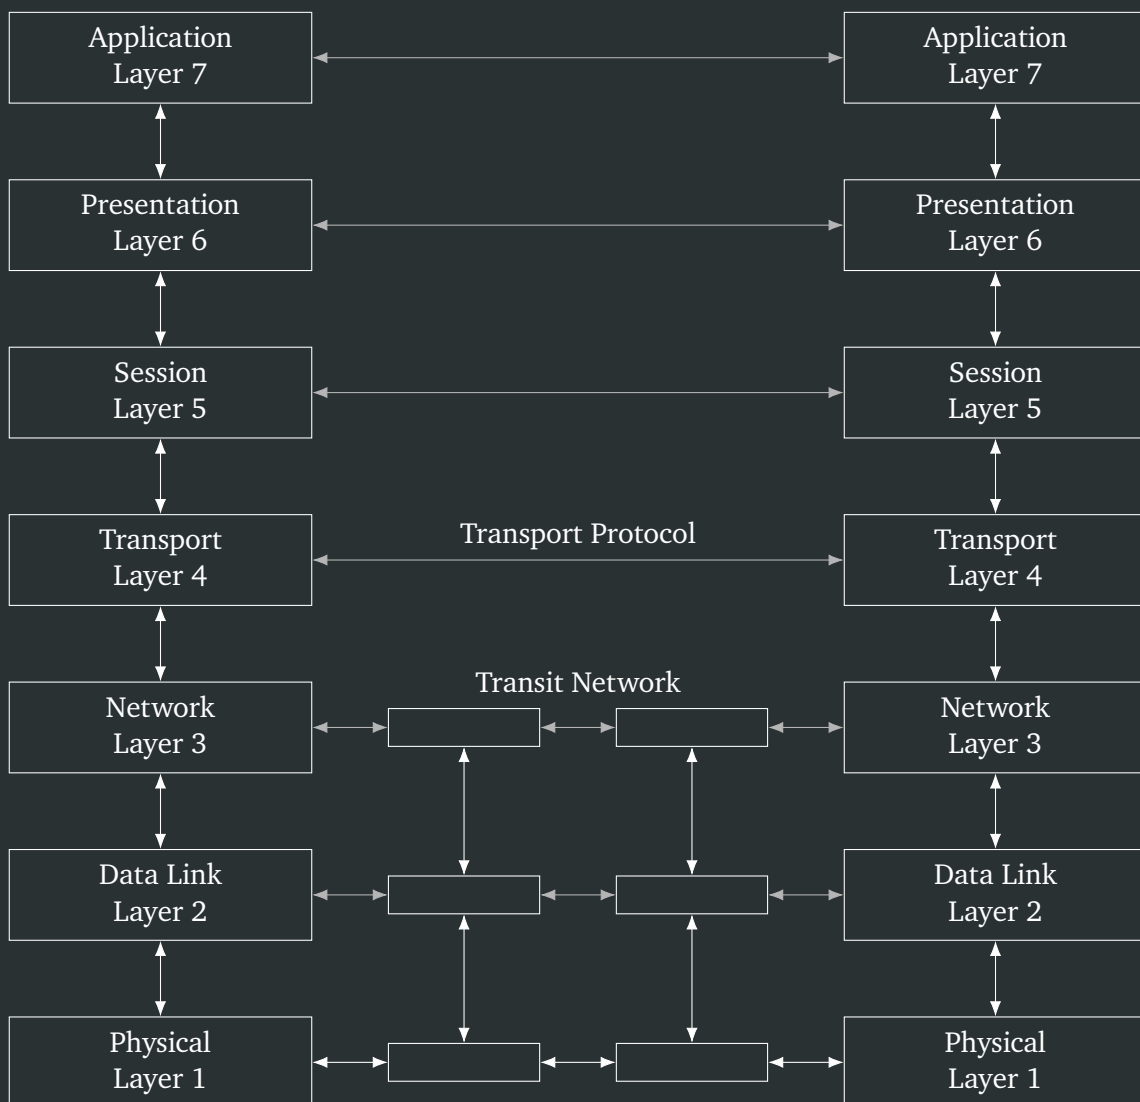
Application
Layer 7

Application
Layer 7

Presentation
Layer 6

Presentation
Layer 6

Session
Layer 5

Session
Layer 5

Transport
Layer 4

Transport Protocol

Transport
Layer 4

Network
Layer 3

Transit Network

Network
Layer 3

Data Link
Layer 2

Data Link
Layer 2

Physical
Layer 1

Physical
Layer 1